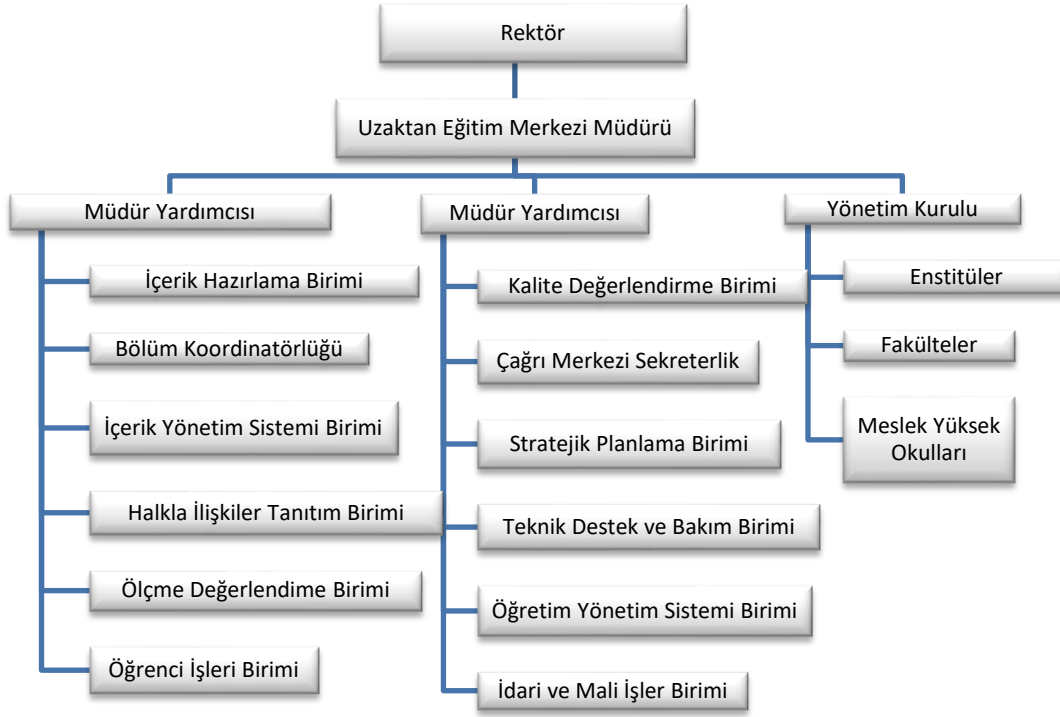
Rektör

Uzaktan Eğitim Merkezi Müdürü

Müdür Yardımcısı

İçerik Hazırlama Birimi

Bölüm Koordinatörlüğü

İçerik Yönetim Sistemi Birimi

Halkla İlişkiler Tanıtım Birimi

Ölçme Değerlendime Birimi

Öğrenci İşleri Birimi

Müdür Yardımcısı

Kalite Değerlendirme Birimi

Çağrı Merkezi Sekreterlik

Stratejik Planlama Birimi

Teknik Destek ve Bakım Birimi

Öğretim Yönetim Sistemi Birimi

İdari ve Mali İşler Birimi

Yönetim Kurulu

Enstitüler

Fakülteler

Meslek Yüksek Okulları